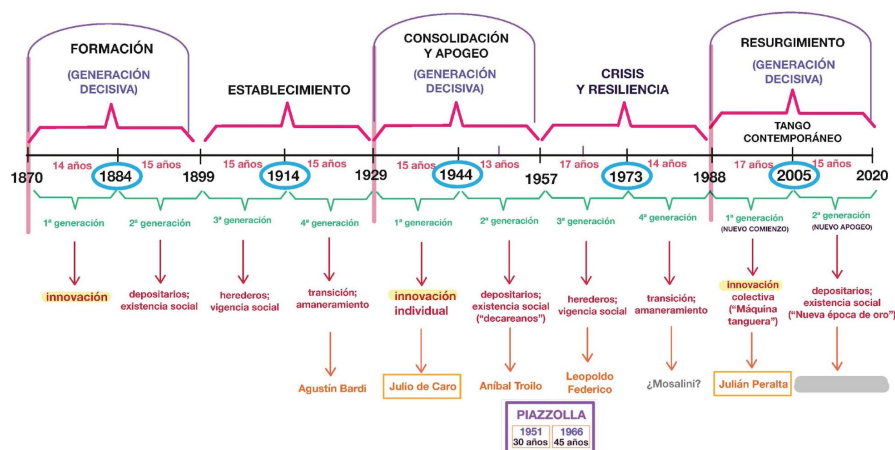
FORMACIÓN
(GENERACIÓN DECISIVA)

ESTABLECIMIENTO

CONSOLIDACIÓN Y APOGEO
(GENERACIÓN DECISIVA)

CRISIS Y RESILIENCIA

RESURGIMIENTO
(GENERACIÓN DECISIVA)

TANGO CONTEMPORÁNEO

1870 14 años 1884 15 años 1899 15 años 1914 15 años 1929 15 años 1944 13 años 1957 17 años 1973 14 años 1988 17 años 2005 15 años 2020

1ª generación
2ª generación
3ª generación
4ª generación
1ª generación
2ª generación
3ª generación
4ª generación
1ª generación (NUEVO COMIENZO)
2ª generación (NUEVO APOGEO)

innovación
depositarios; existencia social
herederos; vigencia social
transición; amaneramiento
innovación individual
depositarios; existencia social ("decareanos")
herederos; vigencia social
transición; amaneramiento
innovación colectiva ("Máquina tanguera")
depositarios; existencia social ("Nueva época de oro")

Agustín Bardi
Julio de Caro
Aníbal Troilo
Leopoldo Federico
¿Mosalini?
Julián Peralta

PIAZZOLLA
1951 30 años
1966 45 años